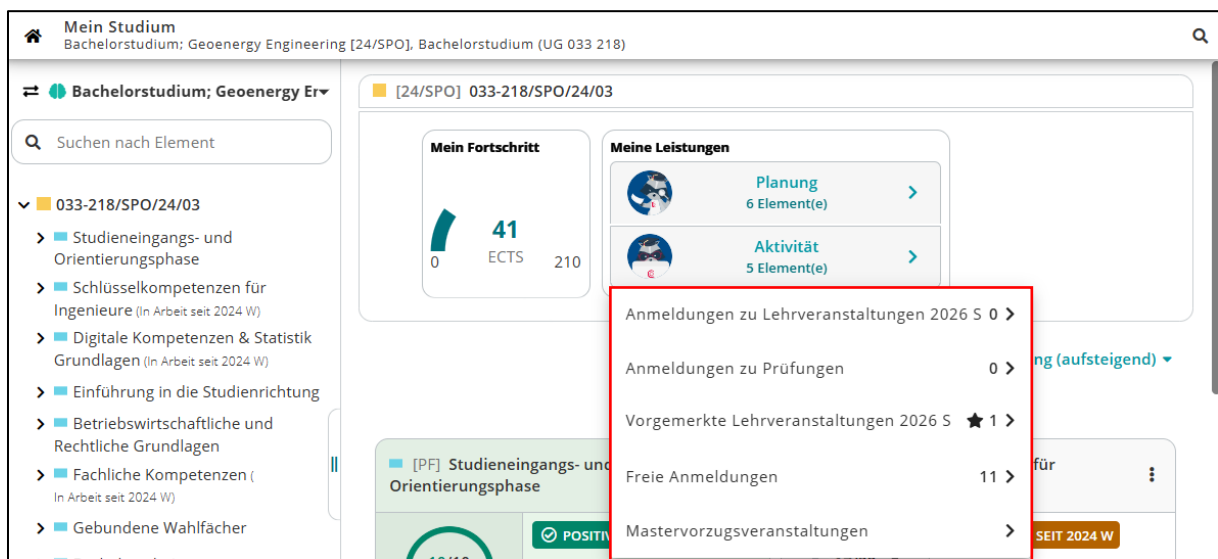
Mein Studium
Bachelorstudium; Geoenergy Engineering [24/SPO], Bachelorstudium (UG 033 218)

Bachelorstudium; Geoenergy Er

Suchen nach Element

033-218/SPO/24/03

Studieneingangs- und Orientierungsphase

Schlüsselkompetenzen für Ingenieure (In Arbeit seit 2024 W)

Digitale Kompetenzen & Statistik Grundlagen (In Arbeit seit 2024 W)

Einführung in die Studienrichtung

Betriebswirtschaftliche und Rechtliche Grundlagen

Fachliche Kompetenzen (In Arbeit seit 2024 W)

Gebundene Wahlfächer

[24/SPO] 033-218/SPO/24/03

Mein Fortschritt

41
ECTS
0
210

Meine Leistungen

Planung
6 Element(e)

Aktivität
5 Element(e)

Anmeldungen zu Lehrveranstaltungen 2026 S 0

Anmeldungen zu Prüfungen 0

Vorgemerkte Lehrveranstaltungen 2026 S 1

Freie Anmeldungen 11

Mastervorzugsveranstaltungen

ng (aufsteigend)

[PF] Studieneingangs- und Orientierungsphase

für

POSITIV

SEIT 2024 W